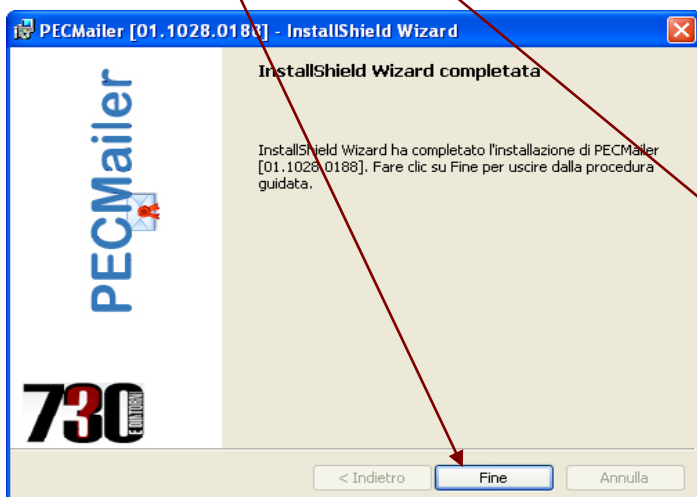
PECMailer [01.1028.0188] - InstallShield Wizard

PECMailer

730

InstallShield Wizard completata

InstallShield Wizard ha completato l'installazione di PECMailer [01.1028.0188]. Fare clic su Fine per uscire dalla procedura guidata.

< Indietro
Fine
Annulla